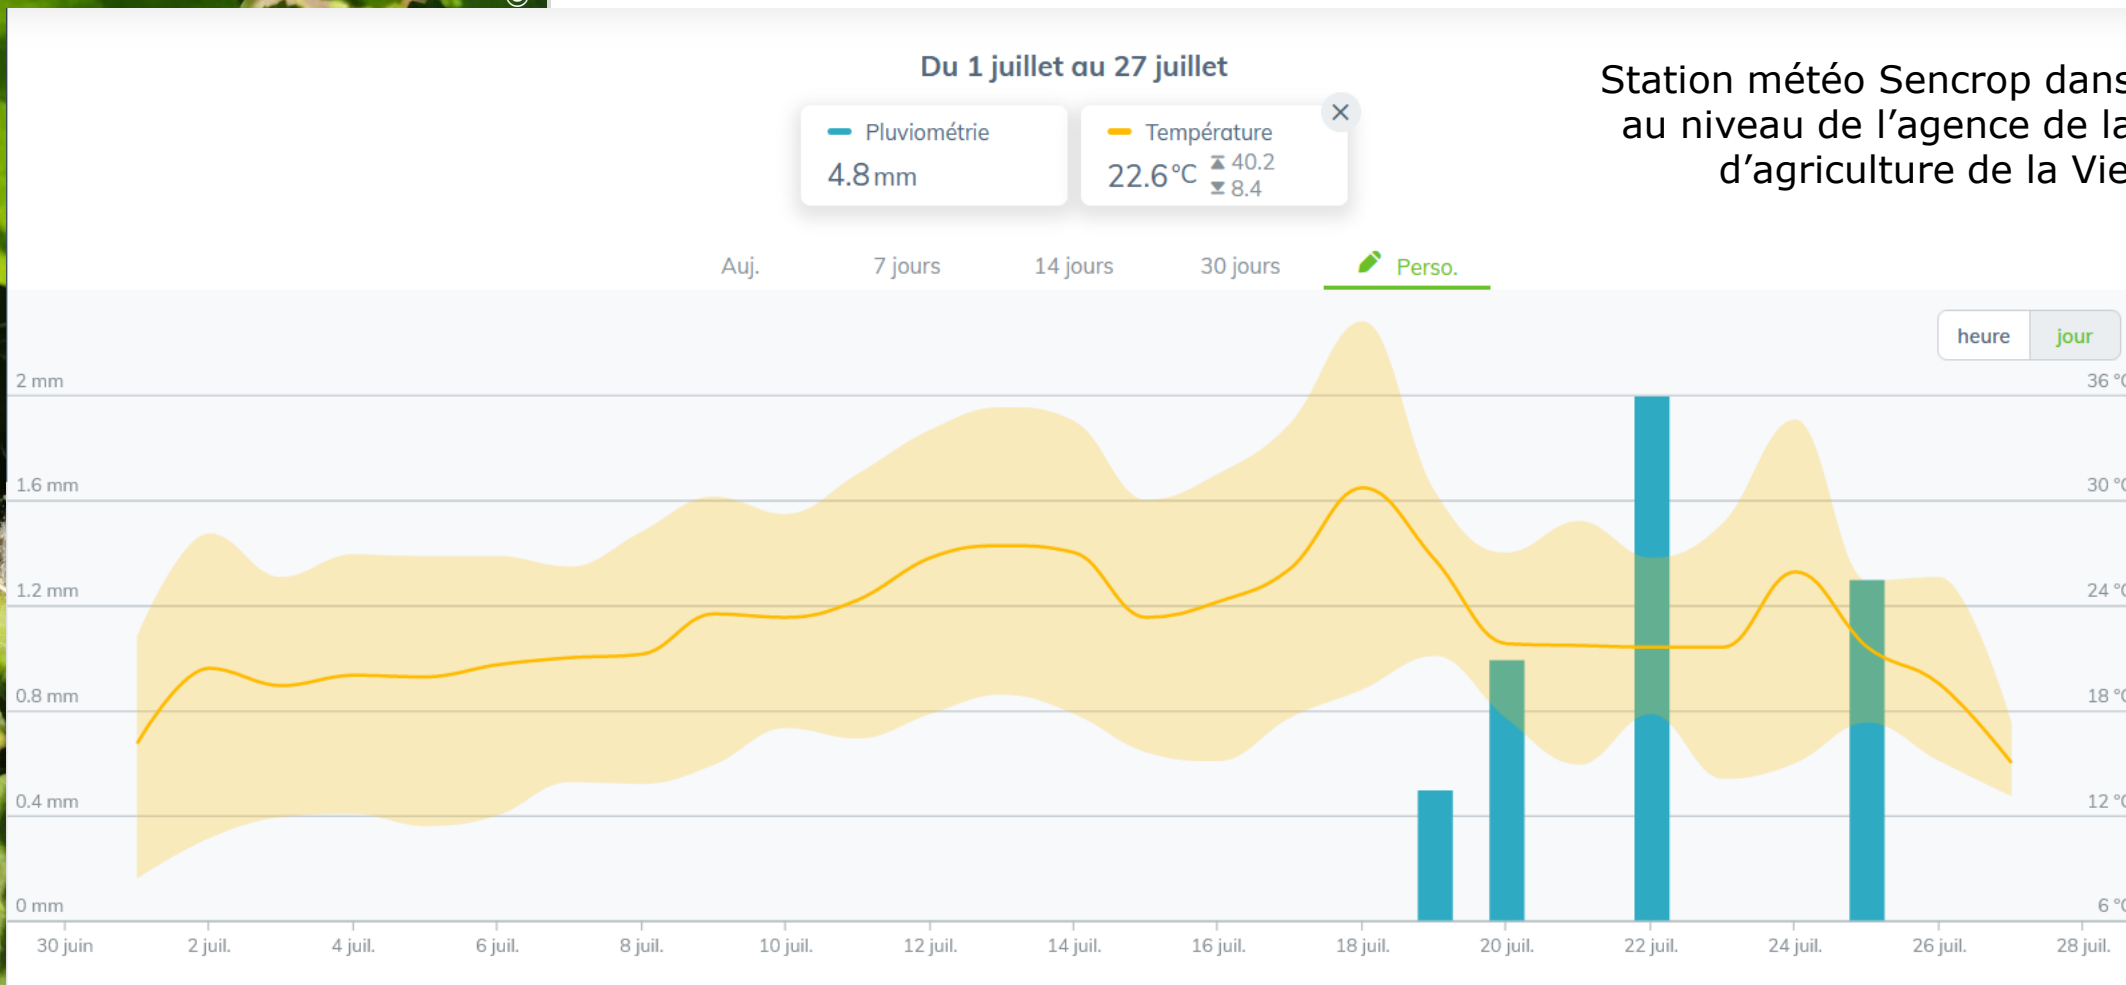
Du 1 juillet au 27 juillet

Station météo Sencrop dans
au niveau de l'agence de la
d'agriculture de la Vie

Pluviométrie
4.8 mm

Température
22.6 °C 40.2 8.4

Auj. 7 jours 14 jours 30 jours Perso.

heure jour

2 mm
1.6 mm
1.2 mm
0.8 mm
0.4 mm
0 mm

36 °
30 °
24 °
18 °
12 °
6 °

30 juin 2 juil. 4 juil. 6 juil. 8 juil. 10 juil. 12 juil. 14 juil. 16 juil. 18 juil. 20 juil. 22 juil. 24 juil. 26 juil. 28 juil.